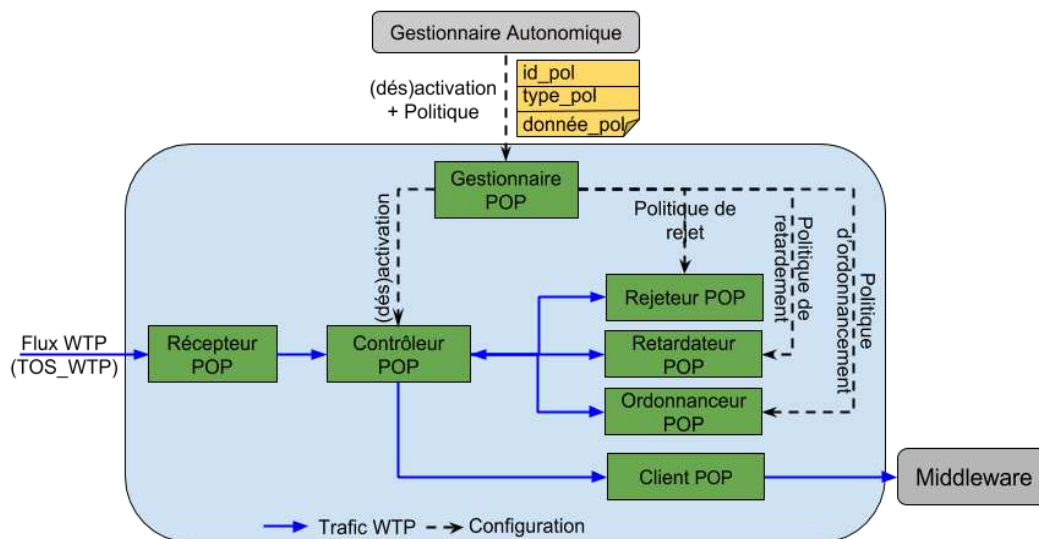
Gestionnaire Autonomique

(dés)activation
+ Politique

id_pol
type_pol
donnée_pol

Gestionnaire
POP

(dés)activation

Politique de
rejet

Politique de
retardement

Politique
d'ordonnancement

Flux WTP
(TOS_WTP)

Récepteur
POP

Contrôleur
POP

Rejeteur POP

Retardateur
POP

Ordonnanceur
POP

Client POP

Middleware

Trafic WTP
Configuration